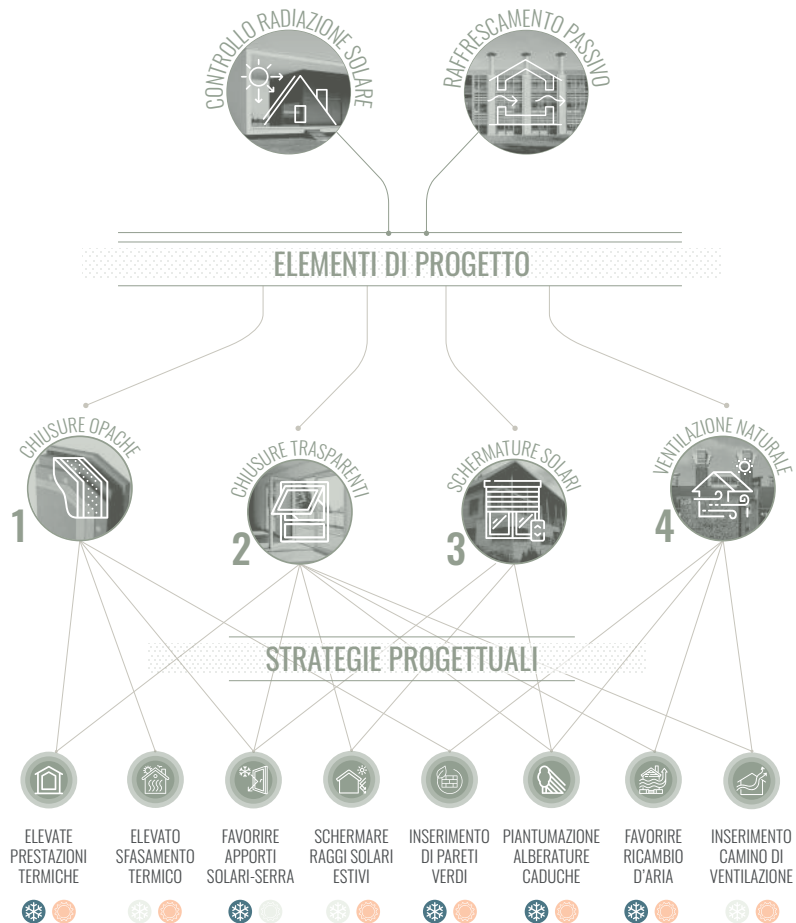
CONTROLLO RADIAZIONE SOLARE

RAFFRESCAMENTO PASSIVO

ELEMENTI DI PROGETTO

CHIUSURE OPACHE

1

CHIUSURE TRASPARENTI

2

SCHERMATURE SOLARI

3

VENTILAZIONE NATURALE

4

STRATEGIE PROGETTUALI

ELEVATE PRESTAZIONI TERMICHE

ELEVATO SFASAMENTO TERMICO

FAVORIRE APPORTI SOLARI-SERRA

SCHERMARE RAGGI SOLARI ESTIVI

INSERIMENTO DI PARETI VERDI

PIANTUMAZIONE ALBERATURE CADUCHE

FAVORIRE RICAMBIO D'ARIA

INSERIMENTO CAMINO DI VENTILAZIONE